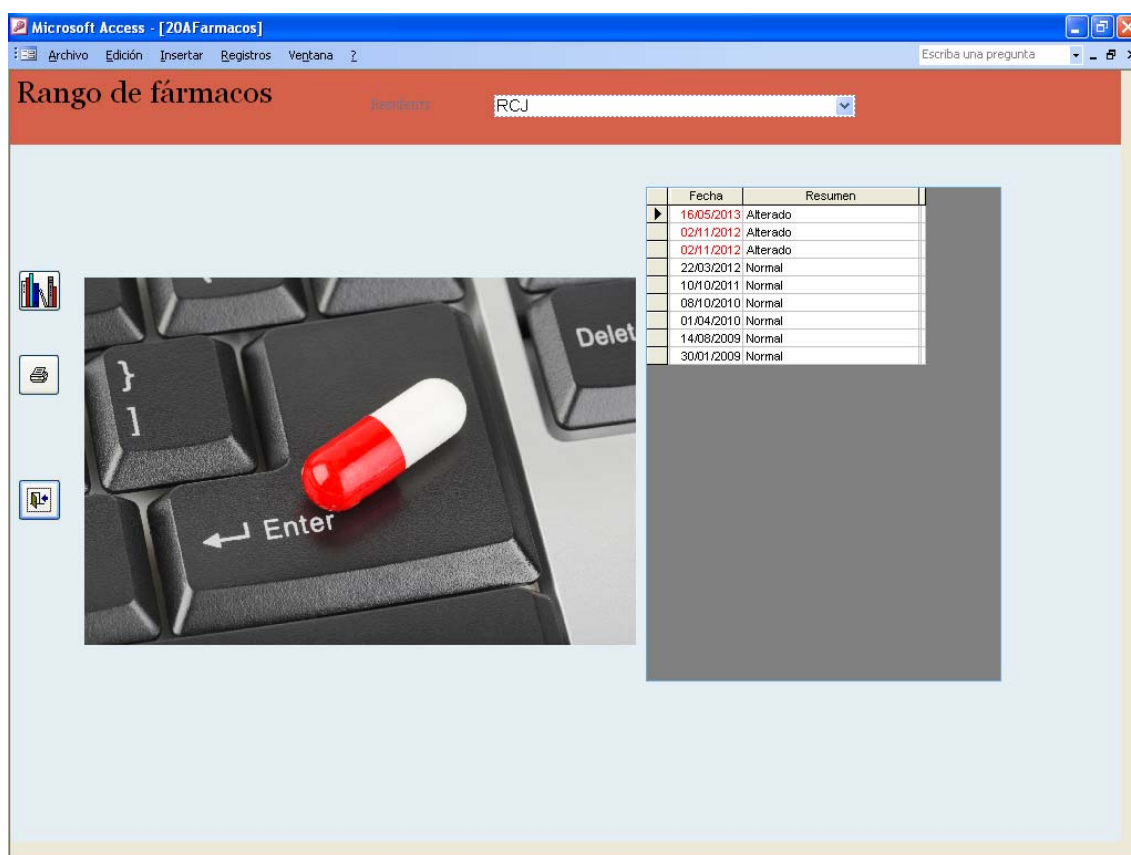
Microsoft Access - [20AFarmacos]

Archivo Edición Insertar Registros Ventana ?

Escriba una pregunta

Rango de fármacos

Residente

RCJ

| Fecha | Resumen |
|---|---|
| 16/05/2013 | Alterado |
| 02/11/2012 | Alterado |
| 02/11/2012 | Alterado |
| 22/03/2012 | Normal |
| 10/10/2011 | Normal |
| 08/10/2010 | Normal |
| 01/04/2010 | Normal |
| 14/08/2009 | Normal |
| 30/01/2009 | Normal |

}
]
Delet
Enter